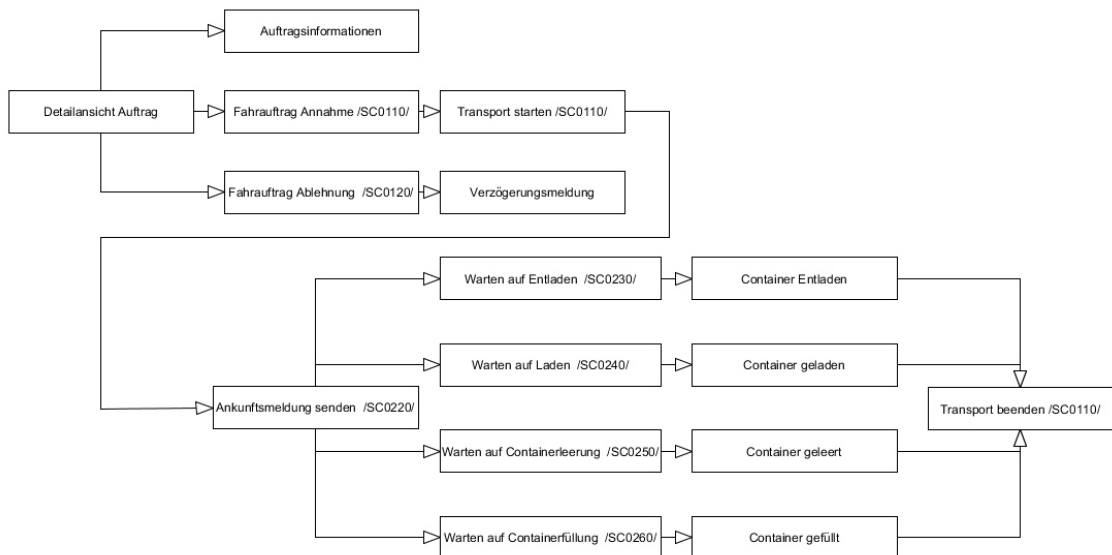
Auftragsinformationen

Detailansicht Auftrag

Fahrauftrag Annahme /SC0110/

Transport starten /SC0110/

Fahrauftrag Ablehnung /SC0120/

Verzögerungsmeldung

Warten auf Entladen /SC0230/

Container Entladen

Warten auf Laden /SC0240/

Container geladen

Ankunftsmeldung senden /SC0220/

Transport beenden /SC0110/

Warten auf Containerleerung /SC0250/

Container geleert

Warten auf Containerfüllung /SC0260/

Container gefüllt